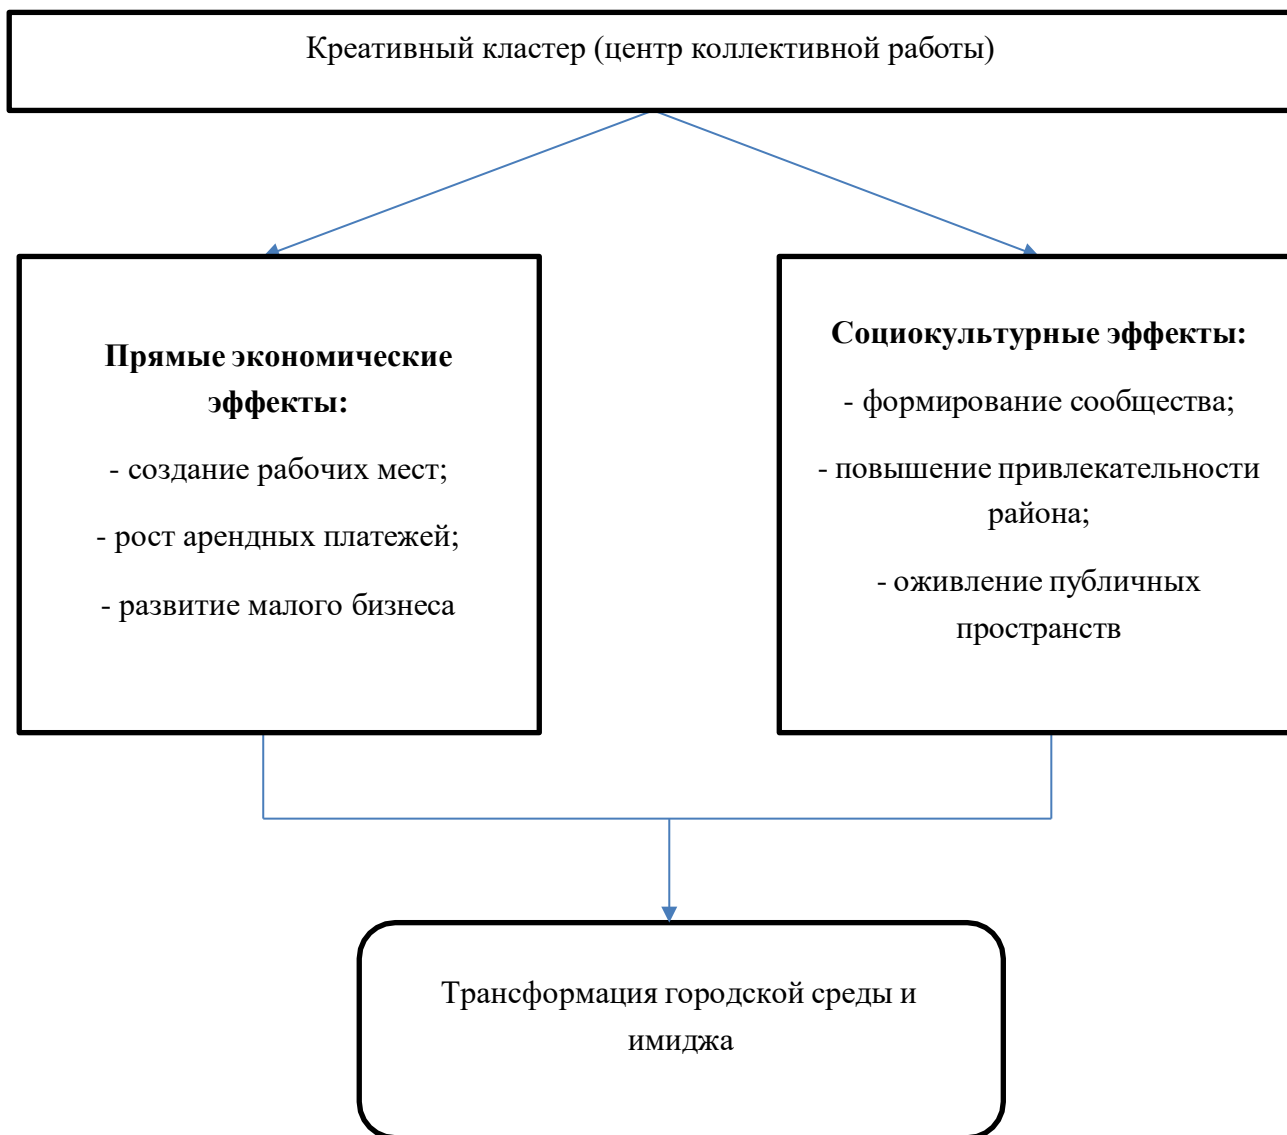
Креативный кластер (центр коллективной работы)

**Прямые экономические эффекты:**

- создание рабочих мест;

- рост арендных платежей;

- развитие малого бизнеса

**Социокультурные эффекты:**

- формирование сообщества;

- повышение привлекательности района;

- оживление публичных пространств

Трансформация городской среды и имиджа